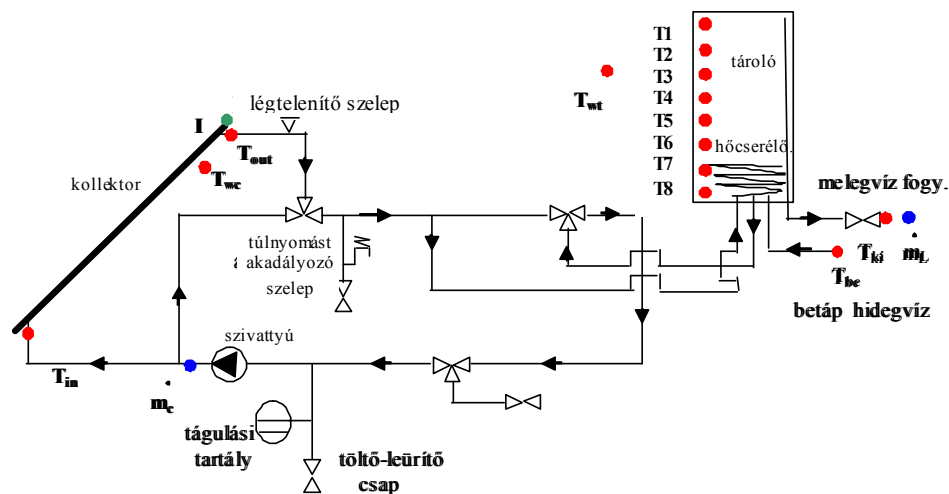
T1
T2
T3
T4
T5
T6
T7
T8

tároló

hőcserélő.

$T_{wt}$

I

légtelenítő szelep

$T_{out}$

$T_{wc}$

kollektor

túlnyomást akadályozó szelep

melegvíz fogy.

$T_{ki}$

$\dot{m}_L$

$T_{be}$

betáp hidegvíz

szivattyú

$T_{in}$

$\dot{m}_c$

tágulási tartály

töltő-leürítő csap